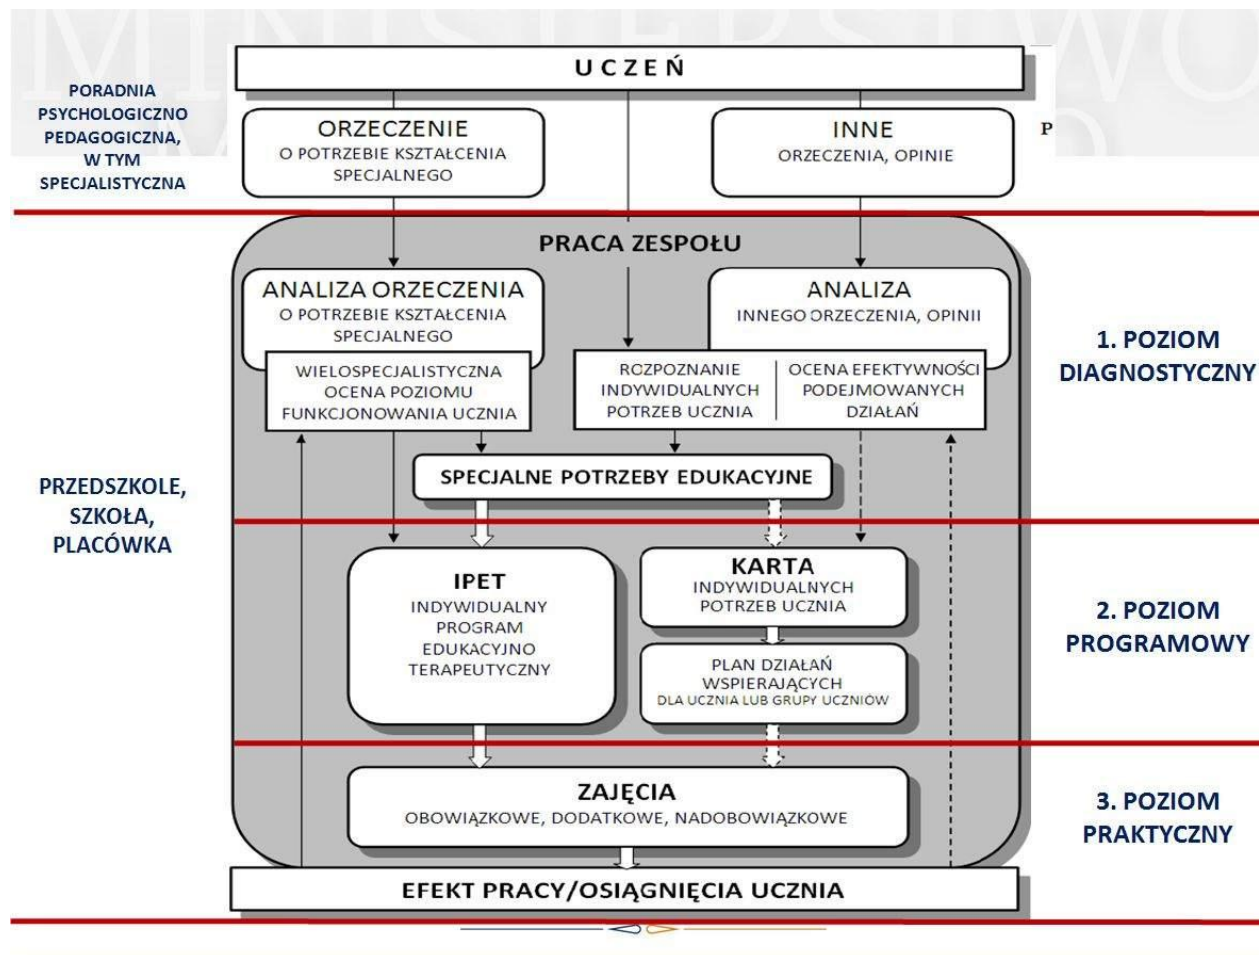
UCZEŃ

PORADNIA PSYCHOLOGICZNO PEDAGOGICZNA, W TYM SPECJALISTYCZNA

ORZECZENIE
O POTRZEBIE KSZTAŁCENIA SPECJALNEGO

INNE
ORZECZENIA, OPINIE

P

PRACA ZESPOŁU

ANALIZA ORZECZENIA
O POTRZEBIE KSZTAŁCENIA SPECJALNEGO

ANALIZA
INNEGO ORZECZENIA, OPINII

1. POZIOM DIAGNOSTYCZNY

WIELOSPECJALISTYCZNA OCENA POZIOMU FUNKCJONOWANIA UCZNIA

ROZPOZNANIE INDYWIDUALNYCH POTRZEB UCZNIA

OCENA EFEKTYWNOŚCI PODEJMOWANYCH DZIAŁAŃ

PRZEDSZKOLE, SZKOŁA, PLACÓWKA

SPECJALNE POTRZEBY EDUKACYJNE

IPET
INDYWIDUALNY PROGRAM EDUKACYJNO TERAPEUTYCZNY

KARTA
INDYWIDUALNYCH POTRZEB UCZNIA

2. POZIOM PROGRAMOWY

PLAN DZIAŁAŃ WSPIERAJĄCYCH
DLA UCZNIA LUB GRUPY UCZNIÓW

ZAJĘCIA
OBOWIĄZKOWE, DODATKOWE, NADOBOWIĄZKOWE

3. POZIOM PRAKTYCZNY

EFEKT PRACY/OSIĄGNIĘCIA UCZNIA